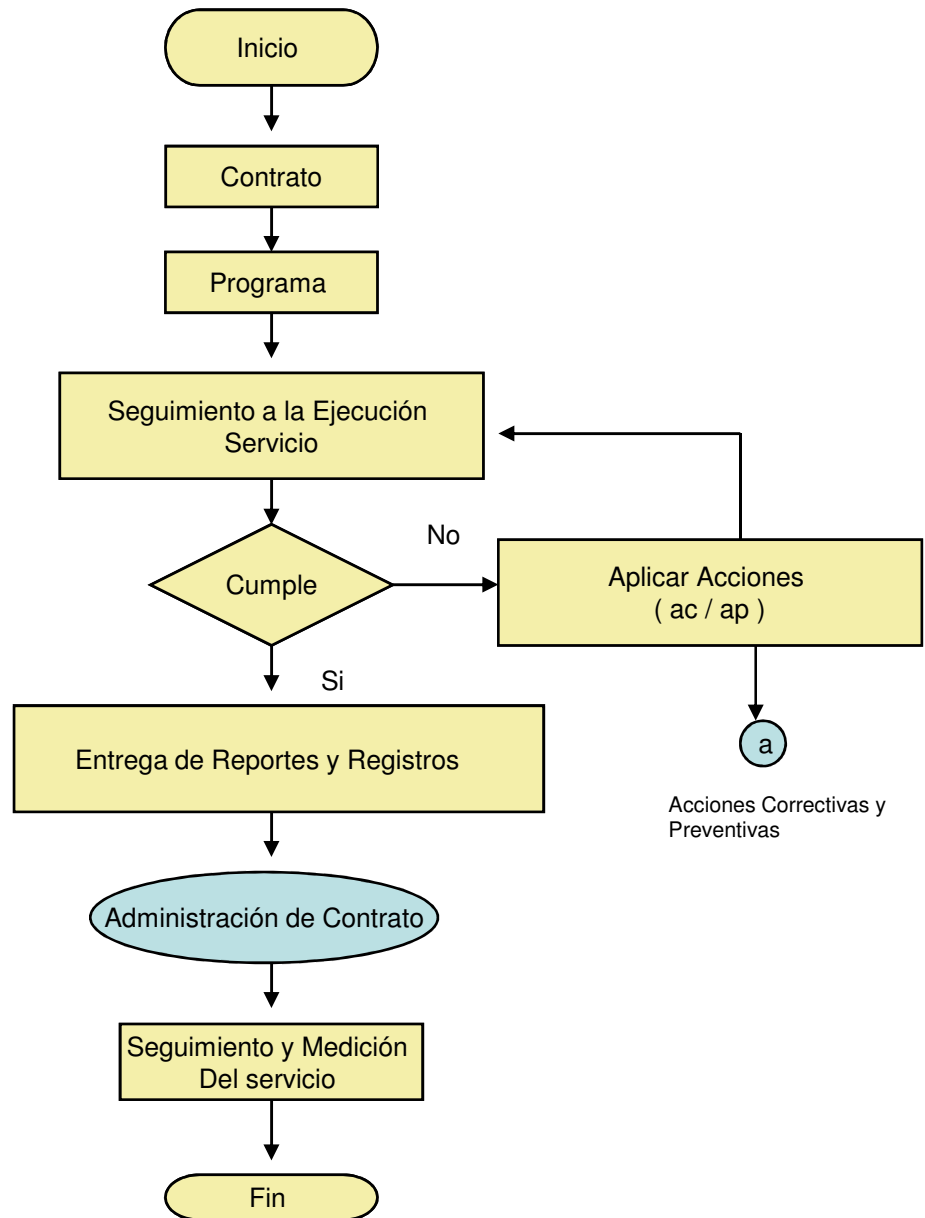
Inicio

Contrato

Programa

Seguimiento a la Ejecución Servicio

Cumple

No

Aplicar Acciones ( ac / ap )

a

Acciones Correctivas y Preventivas

Si

Entrega de Reportes y Registros

Administración de Contrato

Seguimiento y Medición Del servicio

Fin